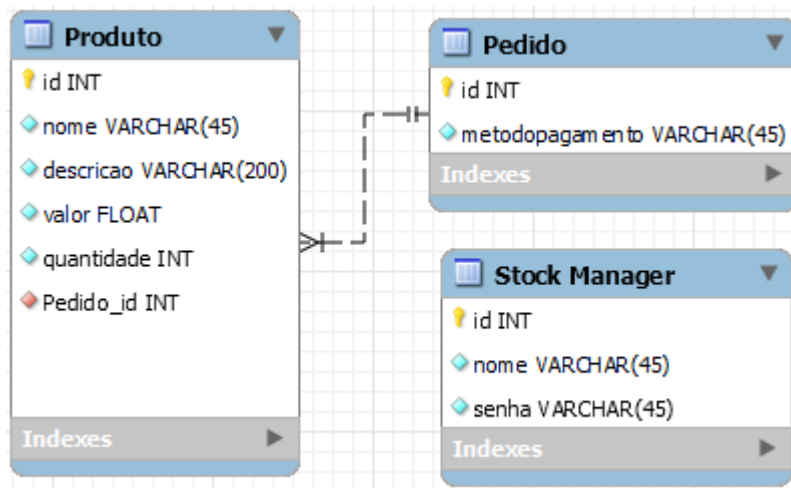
Produto

id INT

nome VARCHAR(45)

descricao VARCHAR(200)

valor FLOAT

quantidade INT

Pedido_id INT

Indexes

Pedido

id INT

metodopagamento VARCHAR(45)

Indexes

Stock Manager

id INT

nome VARCHAR(45)

senha VARCHAR(45)

Indexes